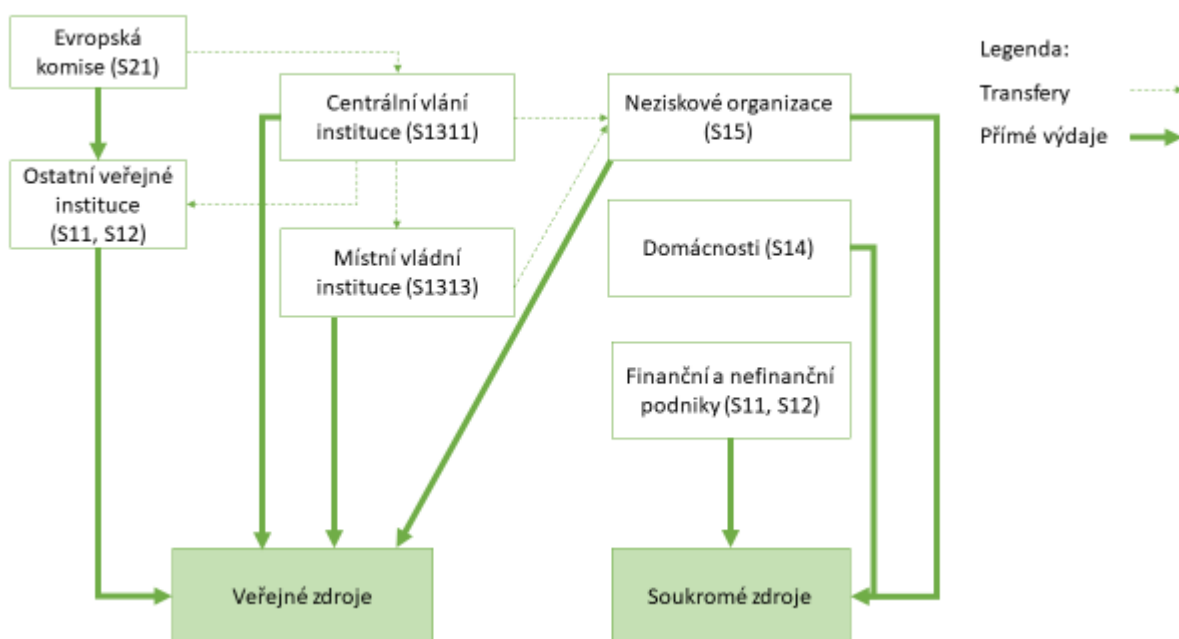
Evropská komise (S21)

Centrální vlání instituce (S1311)

Neziskové organizace (S15)

Legenda:

Transfery

Přímé výdaje

Ostatní veřejné instituce (S11, S12)

Místní vládní instituce (S1313)

Domácnosti (S14)

Finanční a nefinanční podniky (S11, S12)

Veřejné zdroje

Soukromé zdroje